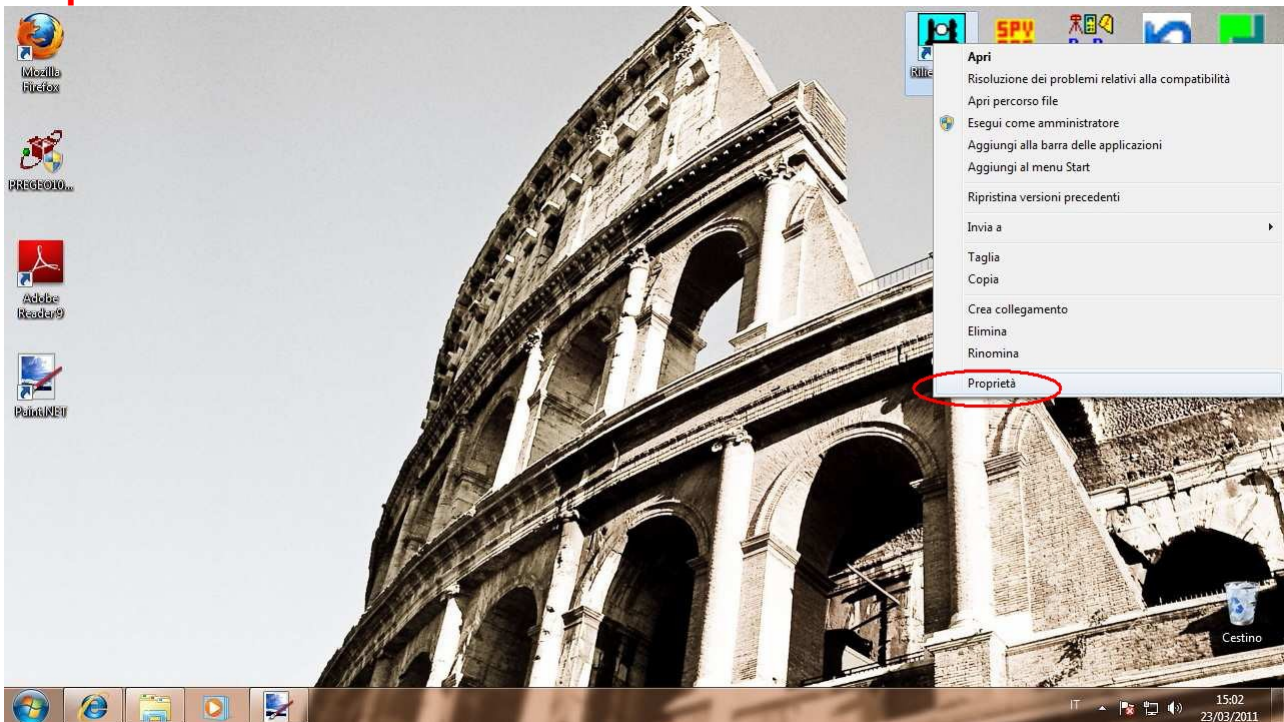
Mozilla Firefox

PREGEO10...

Adobe Reader 9

Paint.NET

Rilie

SPY

Apri
Risoluzione dei problemi relativi alla compatibilità
Apri percorso file
Esegui come amministratore
Aggiungi alla barra delle applicazioni
Aggiungi al menu Start
Ripristina versioni precedenti
Invia a
Taglia
Copia
Crea collegamento
Elimina
Rinomina
Proprietà

Cestino

IT
15:02
23/03/2011